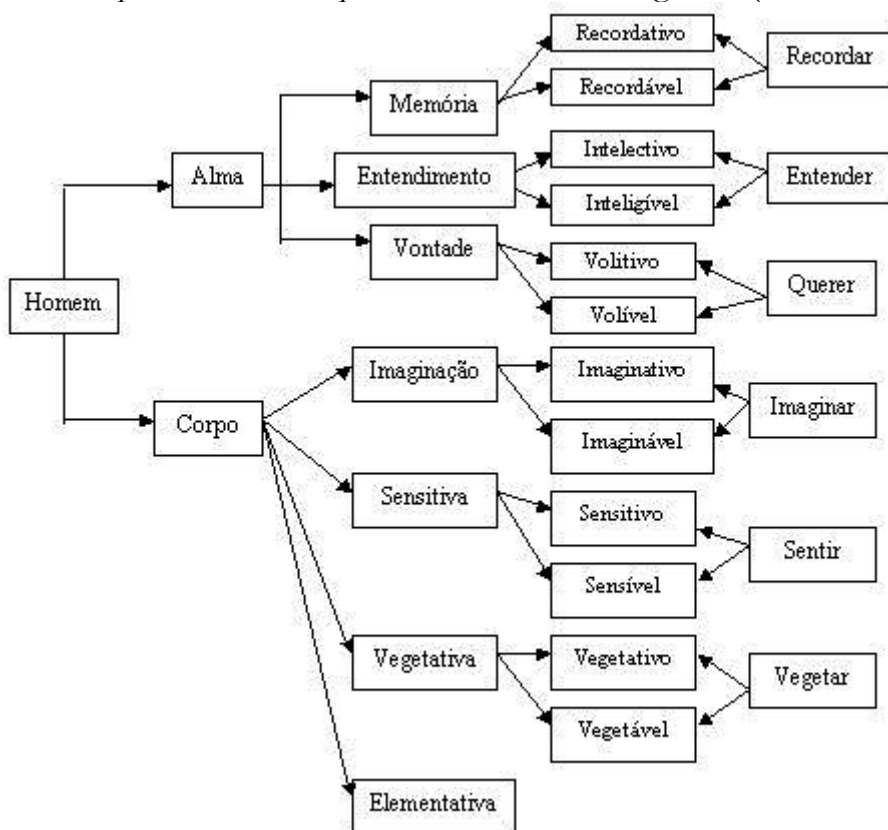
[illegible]

Recordativo
Recordável
Recordar
Memória
Intelectivo
Inteligível
Entender
Alma
Entendimento
Vontade
Volitivo
Volível
Querer
Homem
Imaginação
Imaginativo
Imaginável
Imaginar
Corpo
Sensitiva
Sensitivo
Sensível
Sentir
Vegetativa
Vegetativo
Vegetável
Vegetar
Elementativa